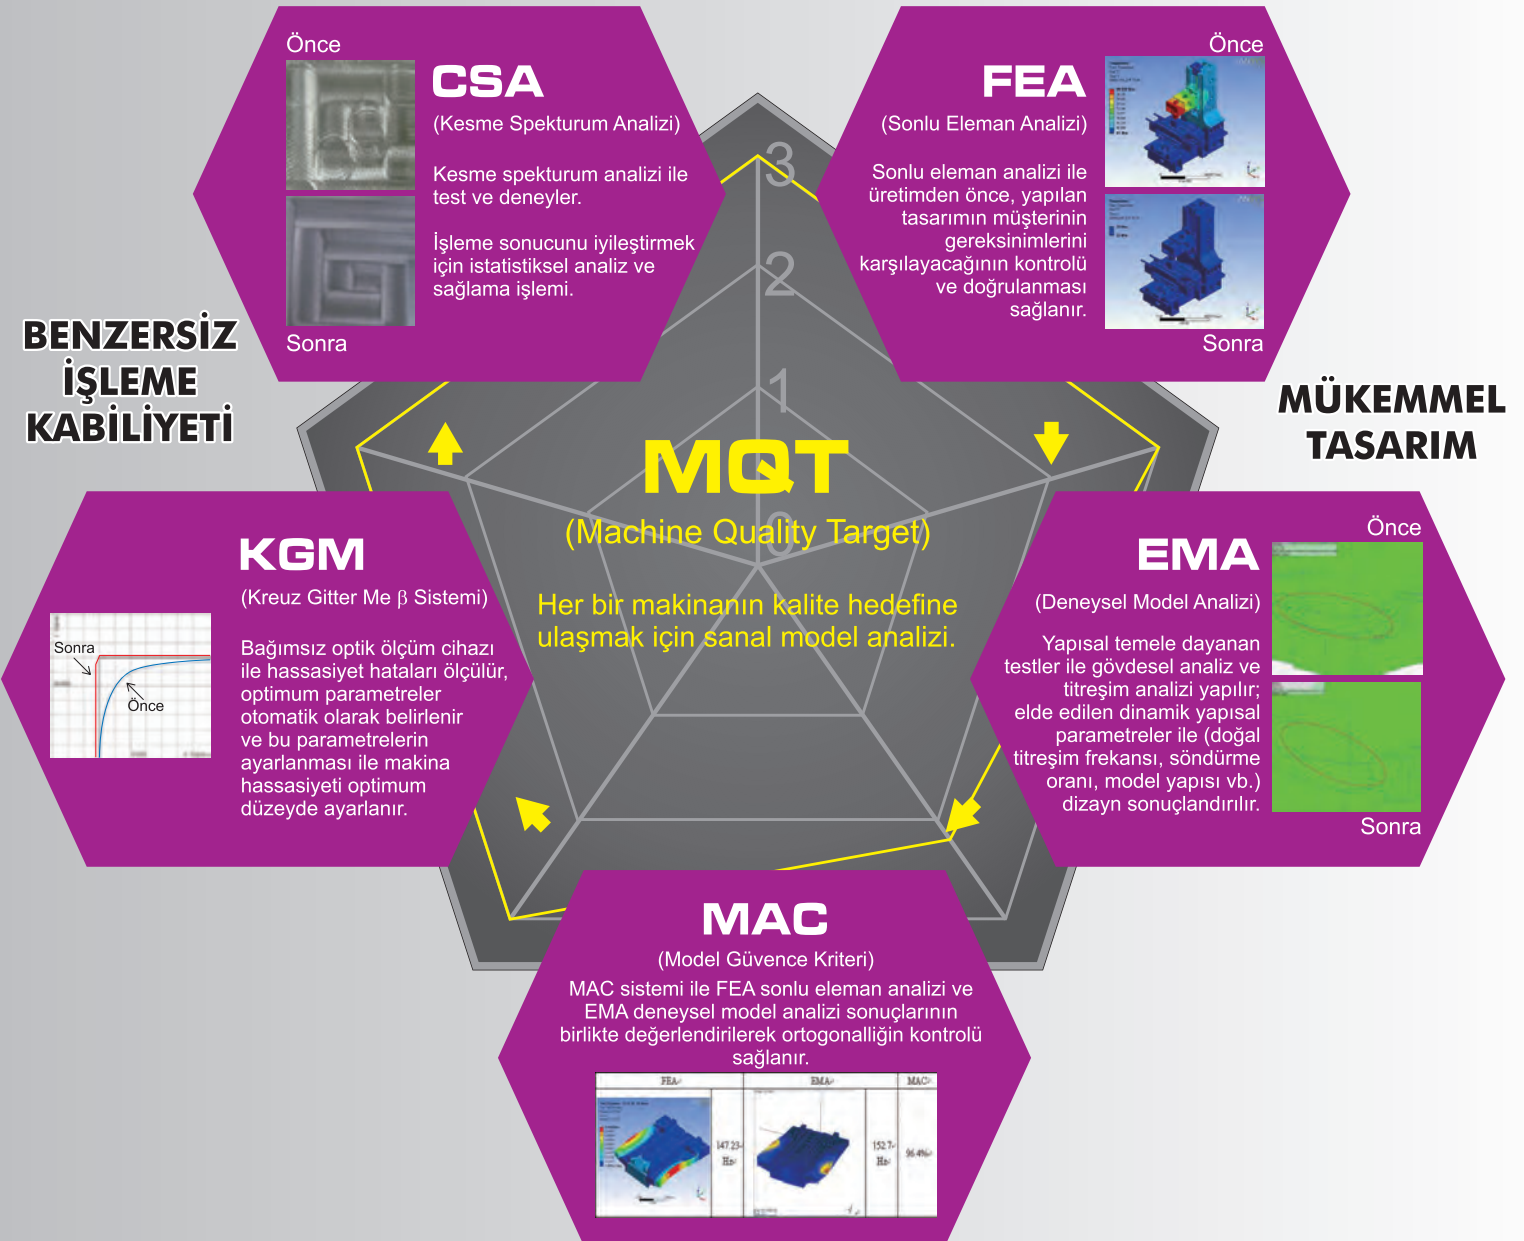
Önce

CSA

(Kesme Spekturum Analizi)

Kesme spekturum analizi ile test ve deneyler.

İşleme sonucunu iyileştirmek için istatistiksel analiz ve sağlama işlemi.

Sonra

Önce

FEA

(Sonlu Eleman Analizi)

Sonlu eleman analizi ile üretimden önce, yapılan tasarımın müşterinin gereksinimlerini karşılayacağının kontrolü ve doğrulanması sağlanır.

Sonra

BENZERSİZ İŞLEME KABİLİYETİ

MÜKEMMEL TASARIM

3

2

1

0

MQT

(Machine Quality Target)

Her bir makinanın kalite hedefine ulaşmak için sanal model analizi.

KGM

(Kreuz Gitter Me $\beta$ Sistemi)

Sonra

Önce

Bağımsız optik ölçüm cihazı ile hassasiyet hataları ölçülür, optimum parametreler otomatik olarak belirlenir ve bu parametrelerin ayarlanması ile makina hassasiyeti optimum düzeyde ayarlanır.

Önce

EMA

(Deneysel Model Analizi)

Yapısal temele dayanan testler ile gövdesel analiz ve titreşim analizi yapılır; elde edilen dinamik yapısal parametreler ile (doğal titreşim frekansı, söndürme oranı, model yapısı vb.) dizayn sonuçlandırılır.

Sonra

MAC

(Model Güvence Kriteri)

MAC sistemi ile FEA sonlu eleman analizi ve EMA deneysel model analizi sonuçlarının birlikte değerlendirilerek ortogonalliğin kontrolü sağlanır.

| FEA | | EMA | | MAC |
|---|---|---|---|---|
| | 147.23 Hz | | 152.7 Hz | 96.4% |